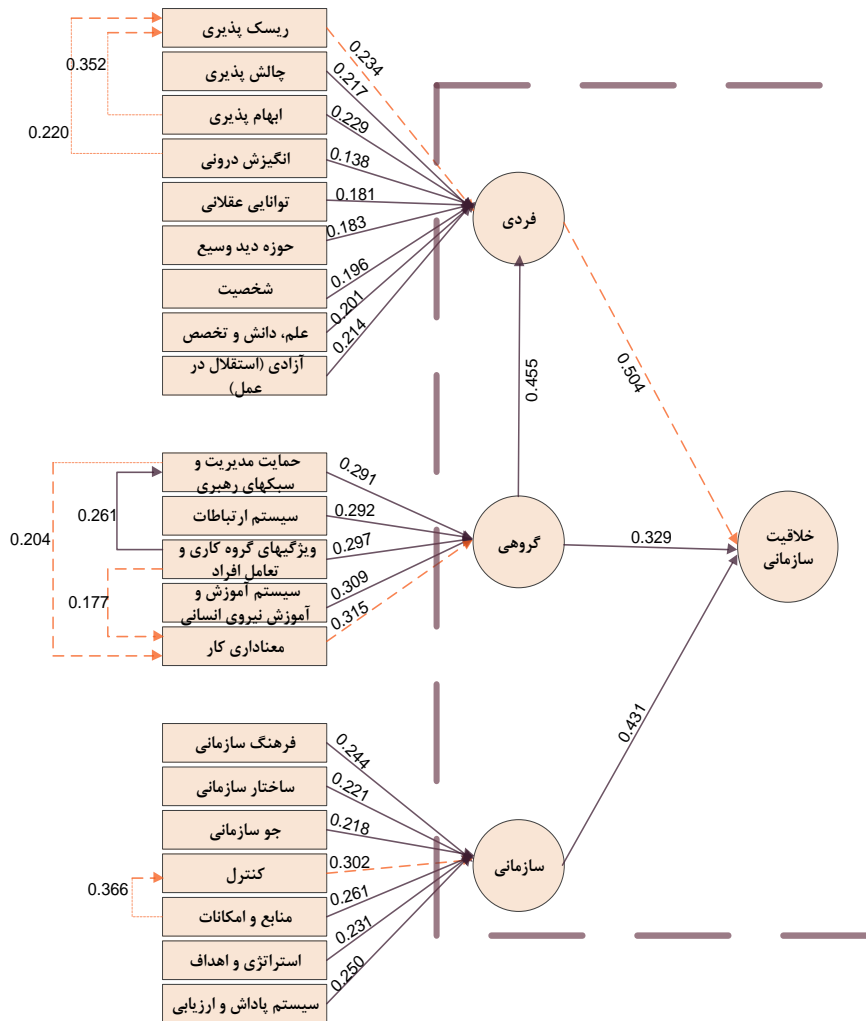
ریسک پذیری
چالش پذیری
ابهام پذیری
انگیزش درونی
توانایی عقلانی
حوزه دید وسیع
شخصیت
علم، دانش و تخصص
آزادی (استقلال در عمل)

0.352
0.220

0.234
0.217
0.229
0.138
0.181
0.183
0.196
0.201
0.214

فردی

0.455
0.504

حمایت مدیریت و سبکهای رهبری
سیستم ارتباطات
ویژگیهای گروه کاری و تعامل افراد
سیستم آموزش و آموزش نیروی انسانی
معناداری کار

0.261
0.204
0.177

0.291
0.292
0.297
0.309
0.315

گروهی

0.329

خلاقیت سازمانی

فرهنگ سازمانی
ساختار سازمانی
جو سازمانی
کنترل
منابع و امکانات
استراتژی و اهداف
سیستم پاداش و ارزیابی

0.366

0.244
0.221
0.218
0.302
0.261
0.231
0.250

سازمانی

0.431